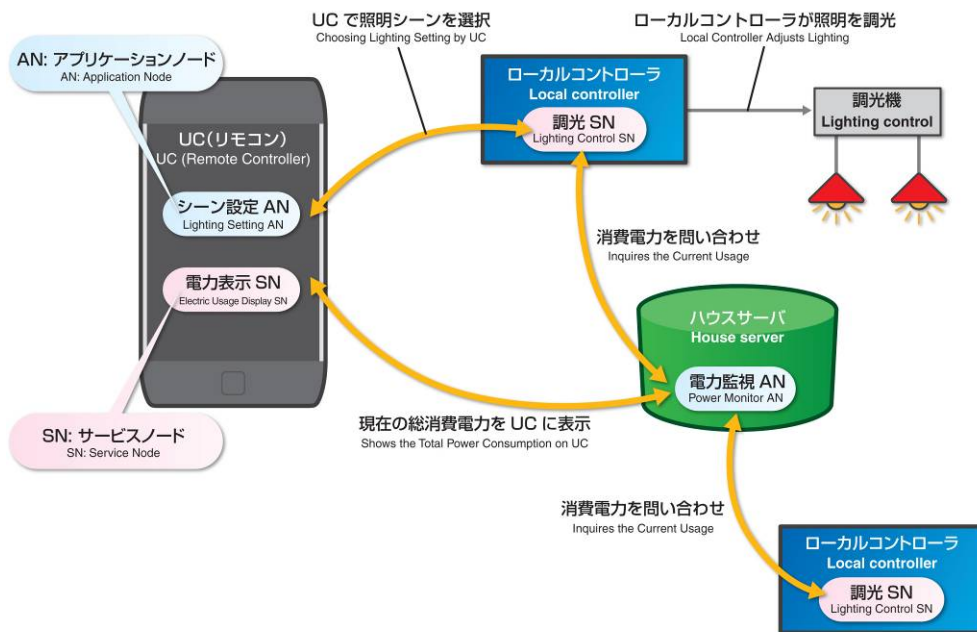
AN: アプリケーションノード
AN: Application Node

UC で照明シーンを選択
Choosing Lighting Setting by UC

ローカルコントローラが照明を調光
Local Controller Adjusts Lighting

UC(リモコン)
UC (Remote Controller)

シーン設定 AN
Lighting Setting AN

電力表示 SN
Electric Usage Display SN

ローカルコントローラ
Local controller

調光 SN
Lighting Control SN

調光機
Lighting control

消費電力を問い合わせ
Inquires the Current Usage

ハウスサーバ
House server

電力監視 AN
Power Monitor AN

SN: サービスノード
SN: Service Node

現在の総消費電力を UC に表示
Shows the Total Power Consumption on UC

消費電力を問い合わせ
Inquires the Current Usage

ローカルコントローラ
Local controller

調光 SN
Lighting Control SN